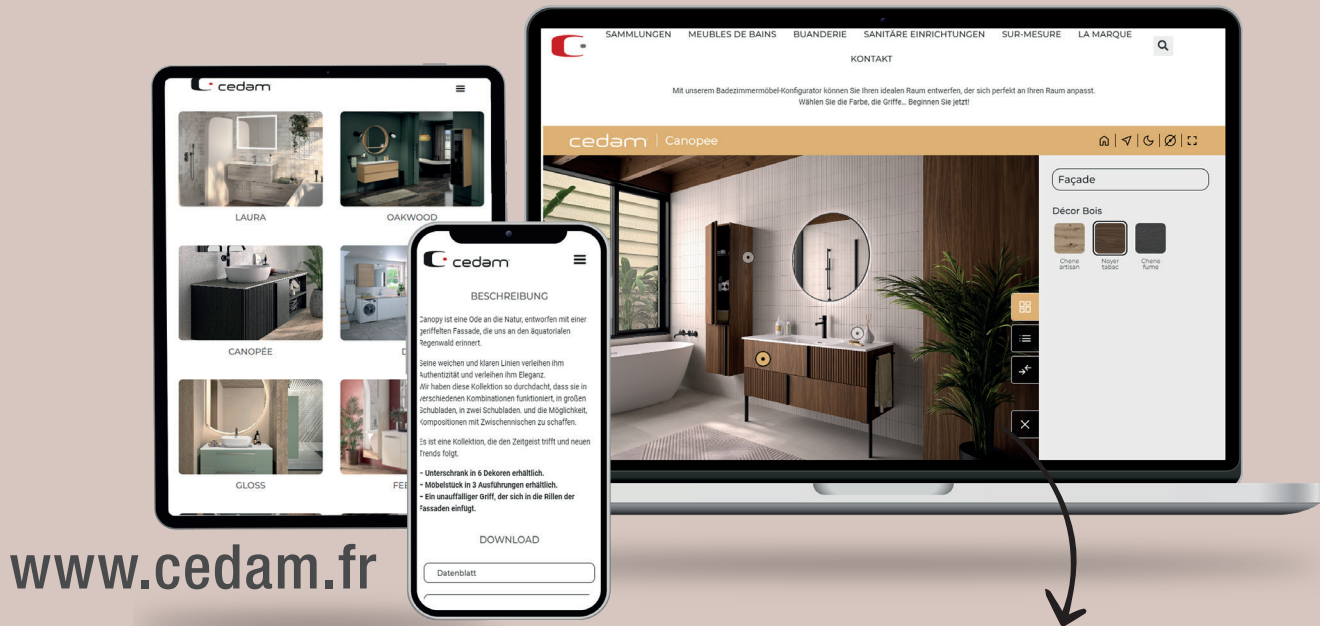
cedam

LAURA

OAKWOOD

CANOPÉE

D

GLOSS

FEE

SAMMLUNGEN MEUBLES DE BAINS BUANDERIE SANITÄRE EINRICHTUNGEN SUR-MESURE LA MARQUE KONTAKT

Mit unserem Badezimmermöbel-Konfigurator können Sie Ihren idealen Raum entwerfen, der sich perfekt an Ihren Raum anpasst. Wählen Sie die Farbe, die Griffe... Beginnen Sie jetzt!

cedam | Canopee

Façade

Décor Bois

Chene artisan

Noyer tabac

Chene fume

cedam

BESCHREIBUNG

Canopy ist eine Ode an die Natur, entworfen mit einer geriffelten Fassade, die uns an den äquatorialen Regenwald erinnert.

Seine weichen und klaren Linien verleihen ihm Authentizität und verleihen ihm Eleganz. Wir haben diese Kollektion so durchdacht, dass sie in verschiedenen Kombinationen funktioniert, in großen Schubladen, in zwei Schubladen. und die Möglichkeit, Kompositionen mit Zwischennischen zu schaffen.

Es ist eine Kollektion, die den Zeitgeist trifft und neuen Trends folgt.

- Unterschrank in 6 Dekoren erhältlich.
- Möbelstück in 3 Ausführungen erhältlich.
- Ein unauffälliger Griff, der sich in die Rillen der Fassaden einfügt.

DOWNLOAD

Datenblatt

www.cedam.fr